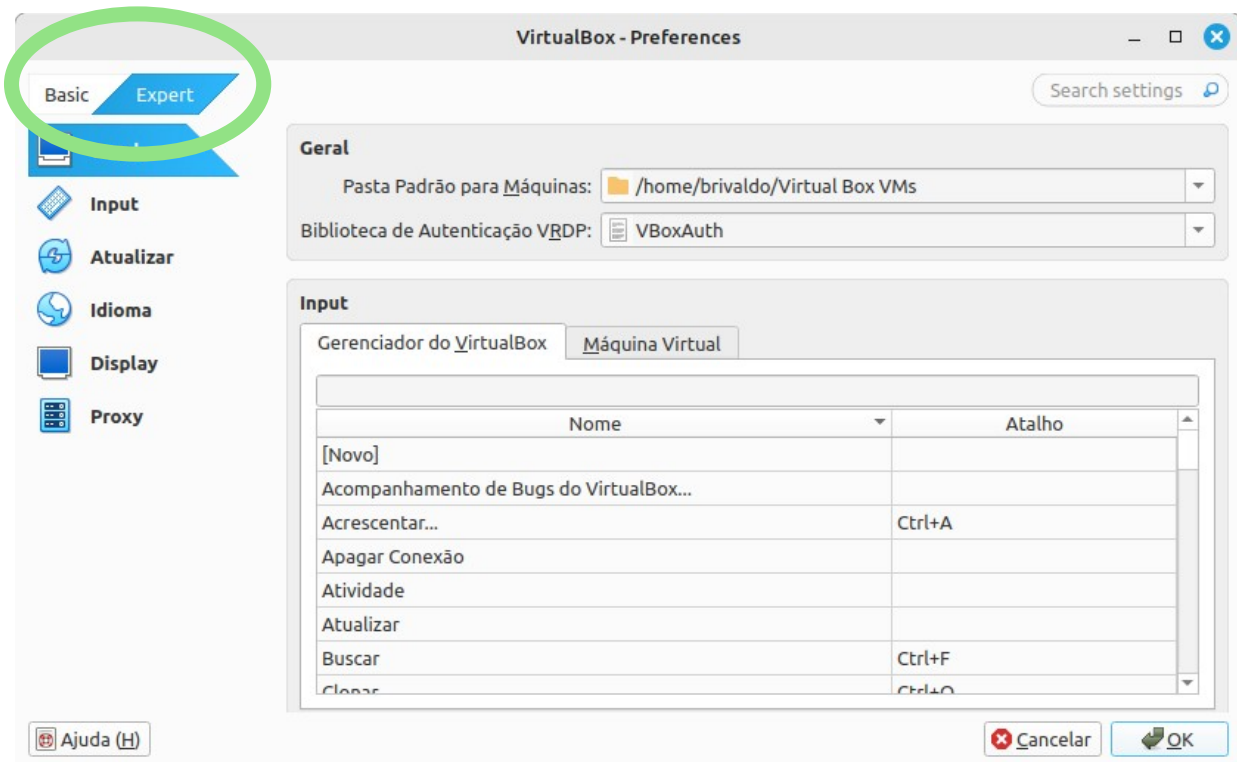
VirtualBox - Preferences

Basic Expert

Search settings

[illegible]

Input

Atualizar

Idioma

Display

Proxy

Geral

Pasta Padrão para Máquinas: /home/brivaldo/Virtual Box VMs

Biblioteca de Autenticação VRDP: VBoxAuth

Input

Gerenciador do VirtualBox | Máquina Virtual

| Nome | Atalho |
|---|---|
| [Novo] | |
| Acompanhamento de Bugs do VirtualBox... | |
| Acrescentar... | Ctrl+A |
| Apagar Conexão | |
| Atividade | |
| Atualizar | |
| Buscar | Ctrl+F |
| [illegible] | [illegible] |

Ajuda (H)

Cancelar

OK